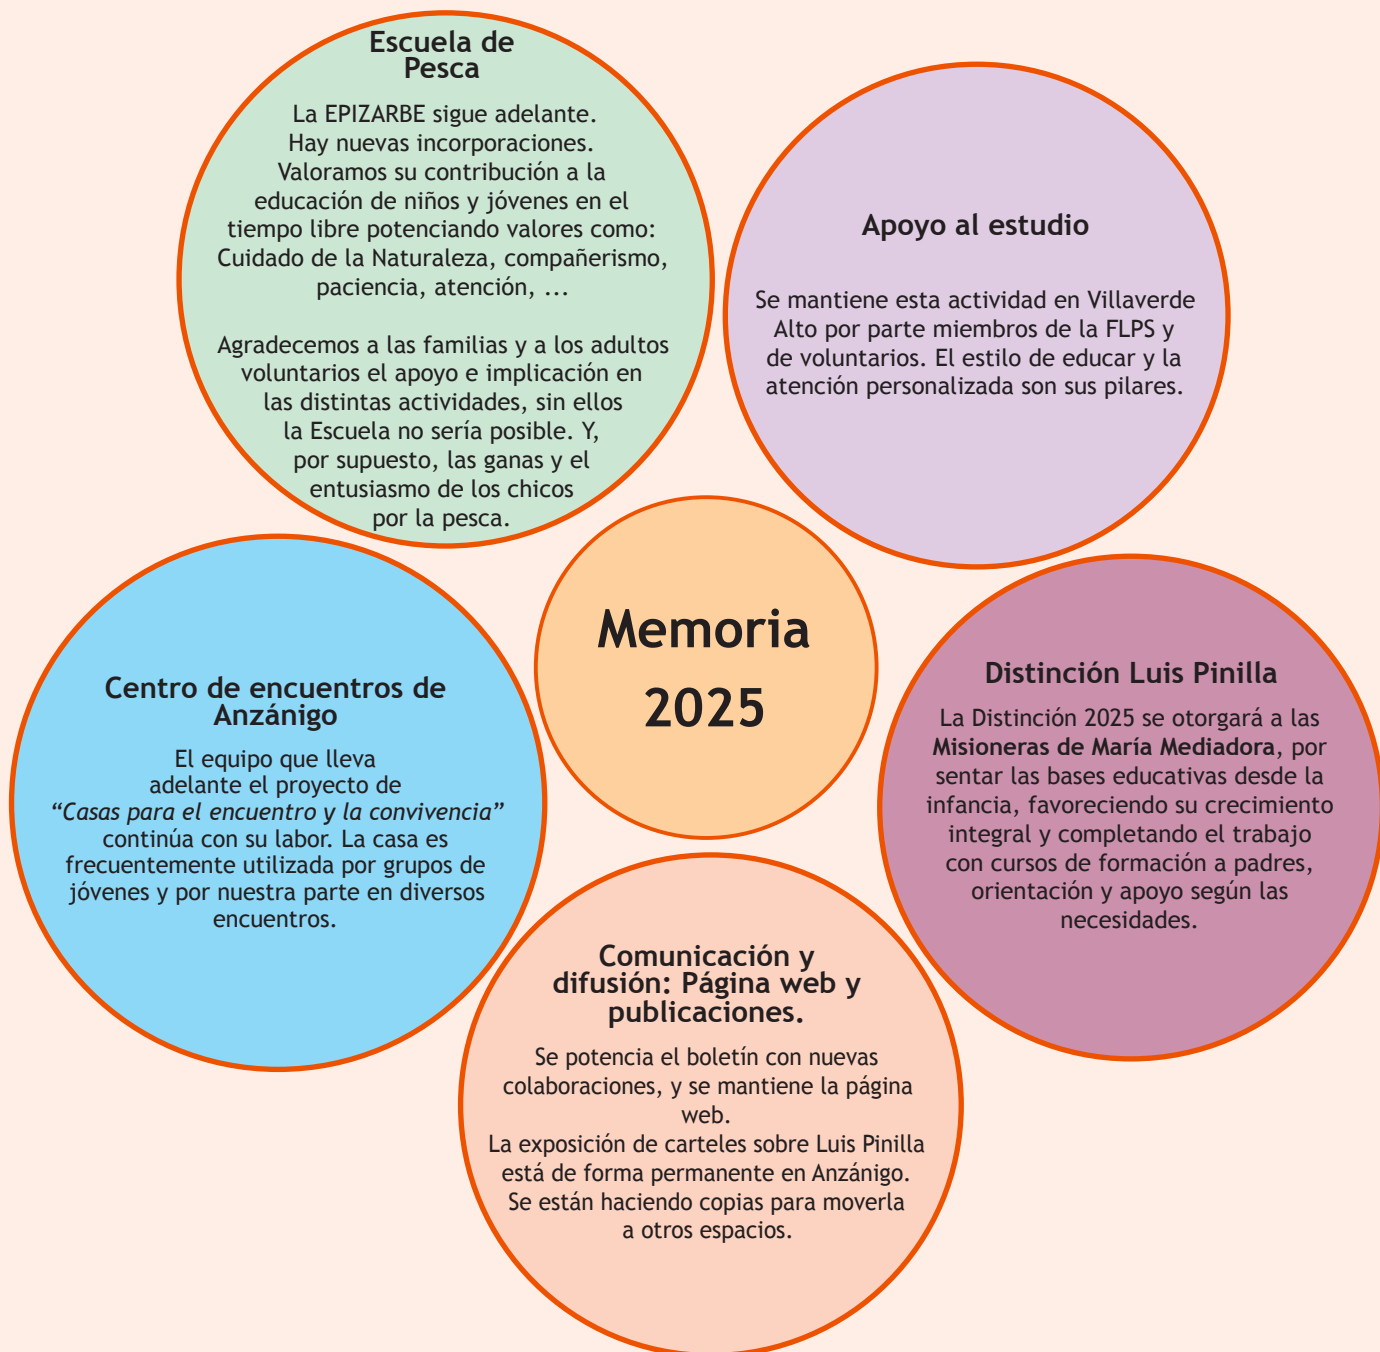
Escuela de Pesca

La EPIZARBE sigue adelante. Hay nuevas incorporaciones. Valoramos su contribución a la educación de niños y jóvenes en el tiempo libre potenciando valores como: Cuidado de la Naturaleza, compañerismo, paciencia, atención, ...

Agradecemos a las familias y a los adultos voluntarios el apoyo e implicación en las distintas actividades, sin ellos la Escuela no sería posible. Y, por supuesto, las ganas y el entusiasmo de los chicos por la pesca.

Apoyo al estudio

Se mantiene esta actividad en Villaverde Alto por parte miembros de la FLPS y de voluntarios. El estilo de educar y la atención personalizada son sus pilares.

Memoria 2025

Centro de encuentros de Anzánigo

El equipo que lleva adelante el proyecto de *“Casas para el encuentro y la convivencia”* continúa con su labor. La casa es frecuentemente utilizada por grupos de jóvenes y por nuestra parte en diversos encuentros.

Distinción Luis Pinilla

La Distinción 2025 se otorgará a las **Misioneras de María Mediadora**, por sentar las bases educativas desde la infancia, favoreciendo su crecimiento integral y completando el trabajo con cursos de formación a padres, orientación y apoyo según las necesidades.

Comunicación y difusión: Página web y publicaciones.

Se potencia el boletín con nuevas colaboraciones, y se mantiene la página web.
La exposición de carteles sobre Luis Pinilla está de forma permanente en Anzánigo. Se están haciendo copias para moverla a otros espacios.